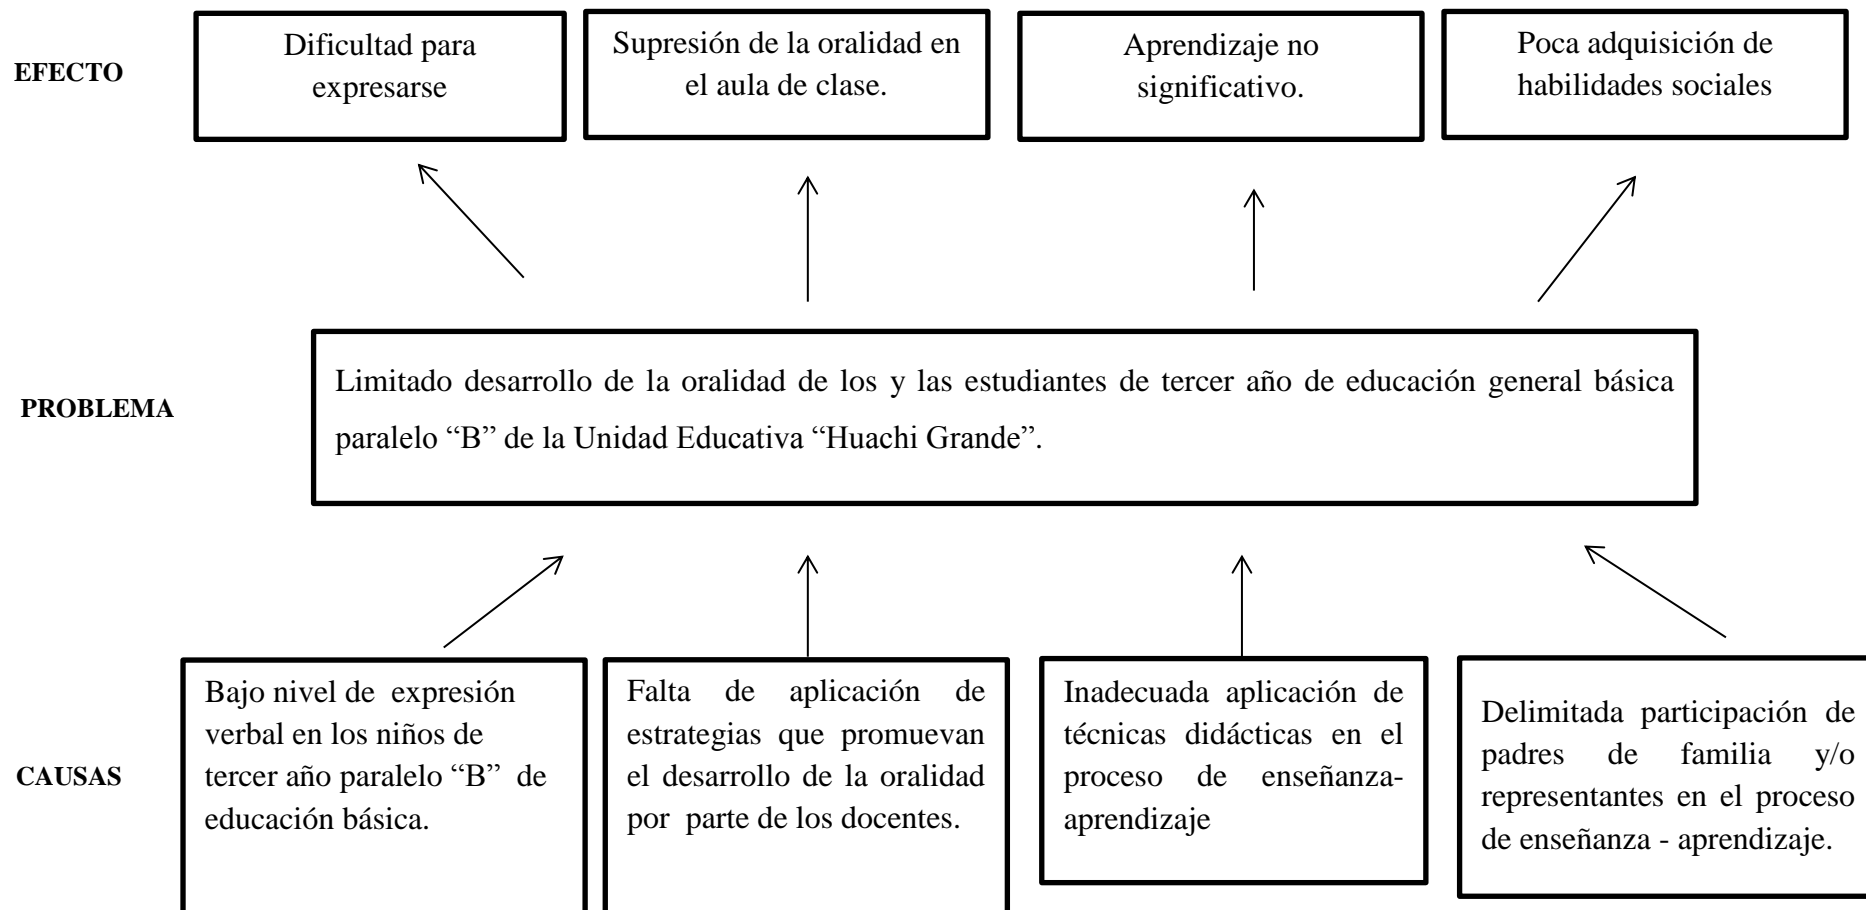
EFECTO

Dificultad para expresarse

Supresión de la oralidad en el aula de clase.

Aprendizaje no significativo.

Poca adquisición de habilidades sociales

PROBLEMA

Limitado desarrollo de la oralidad de los y las estudiantes de tercer año de educación general básica paralelo “B” de la Unidad Educativa “Huachi Grande”.

CAUSAS

Bajo nivel de expresión verbal en los niños de tercer año paralelo “B” de educación básica.

Falta de aplicación de estrategias que promuevan el desarrollo de la oralidad por parte de los docentes.

Inadecuada aplicación de técnicas didácticas en el proceso de enseñanza-aprendizaje

Delimitada participación de padres de familia y/o representantes en el proceso de enseñanza - aprendizaje.